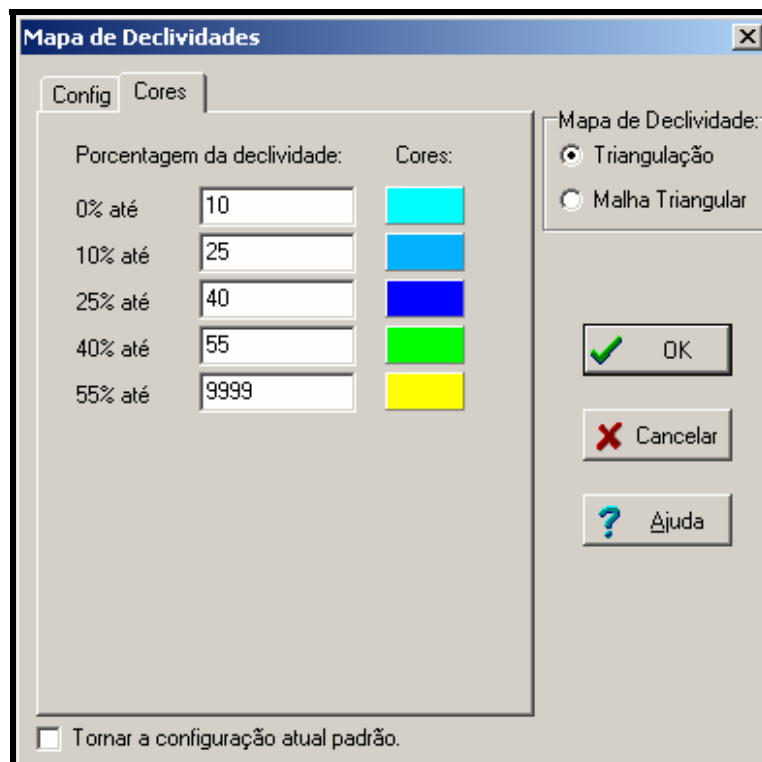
Mapa de Declividades

Config
Cores

Porcentagem da declividade:
Cores:

| | |
|---|---|
| 0% até | 10 |
| 10% até | 25 |
| 25% até | 40 |
| 40% até | 55 |
| 55% até | 9999 |

Mapa de Declividade:
Triangulação
Malha Triangular

OK
Cancelar
Ajuda

Tornar a configuração atual padrão.